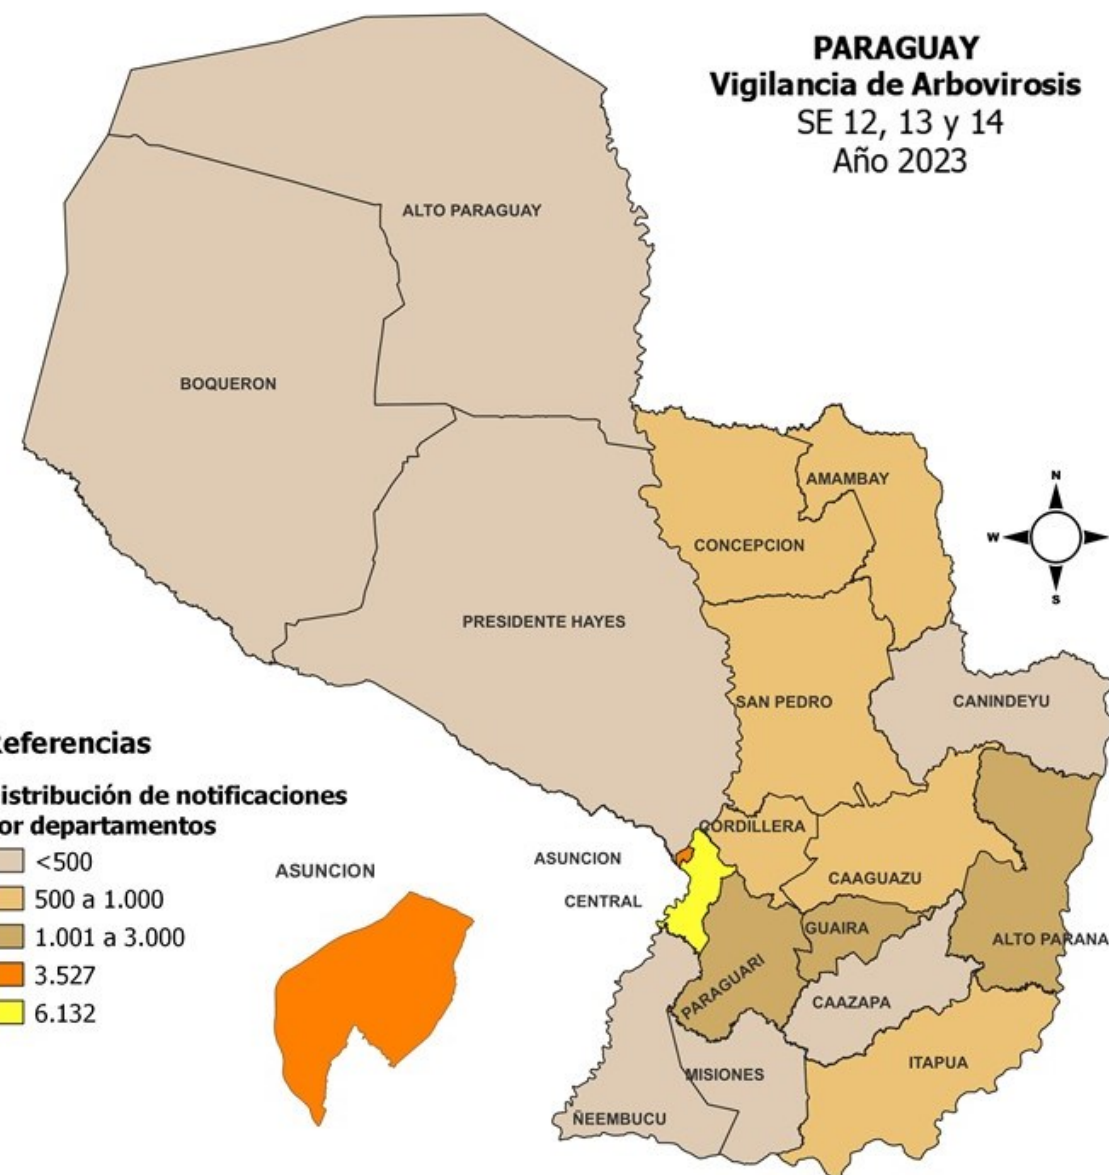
PARAGUAY
Vigilancia de Arbovirosis
SE 12, 13 y 14
Año 2023

ALTO PARAGUAY

BOQUERON

PRESIDENTE HAYES

CONCEPCION

AMAMBAY

SAN PEDRO

CANINDEYU

CORDILLERA

CAAGUAZU

ALTO PARANA

ASUNCION

CENTRAL

GUAIRA

PARAGUARI

CAAZAPA

ITAPUA

MISIONES

ÑEEMBUCU

N
W
S

ASUNCION

eferencias

istribución de notificaciones
or departamentos
<500
500 a 1.000
1.001 a 3.000
3.527
6.132